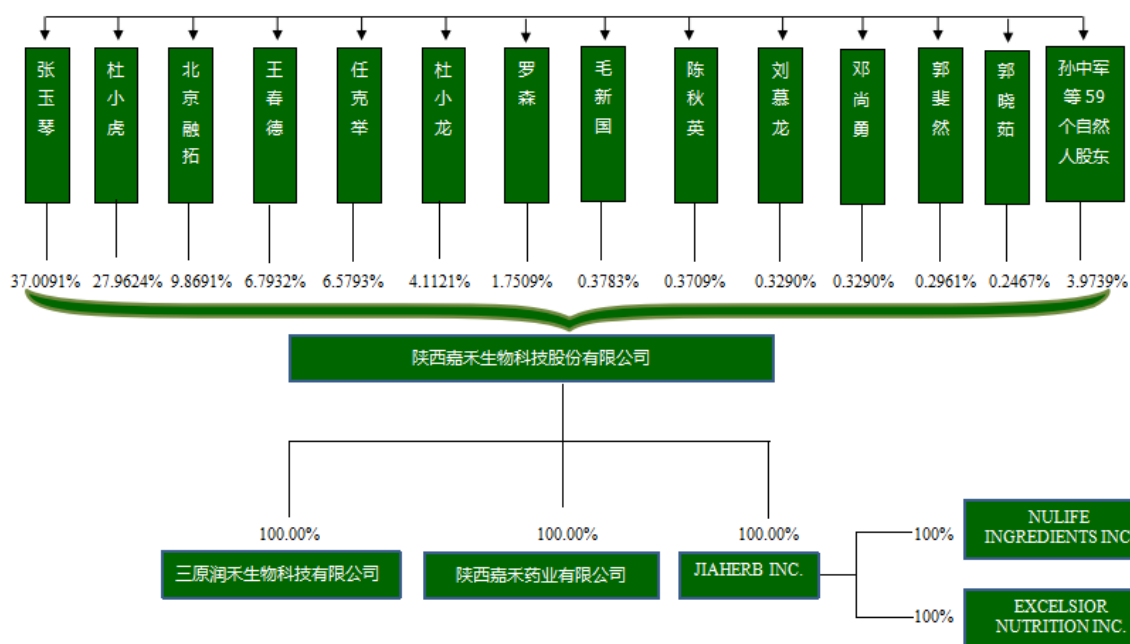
张玉琴
杜小虎
北京融拓
王春德
任克举
杜小龙
罗森
毛新国
陈秋英
刘慕龙
邓尚勇
郭斐然
郭晓茹
孙中军等59个自然人股东

37.0091%
27.9624%
9.8691%
6.7932%
6.5793%
4.1121%
1.7509%
0.3783%
0.3709%
0.3290%
0.3290%
0.2961%
0.2467%
3.9739%

陕西嘉禾生物科技股份有限公司

100.00%
三原润禾生物科技有限公司

100.00%
陕西嘉禾药业有限公司

100.00%
JIAHERB INC.

100%
NULIFE INGREDIENTS INC

100%
EXCELSIOR NUTRITION INC.